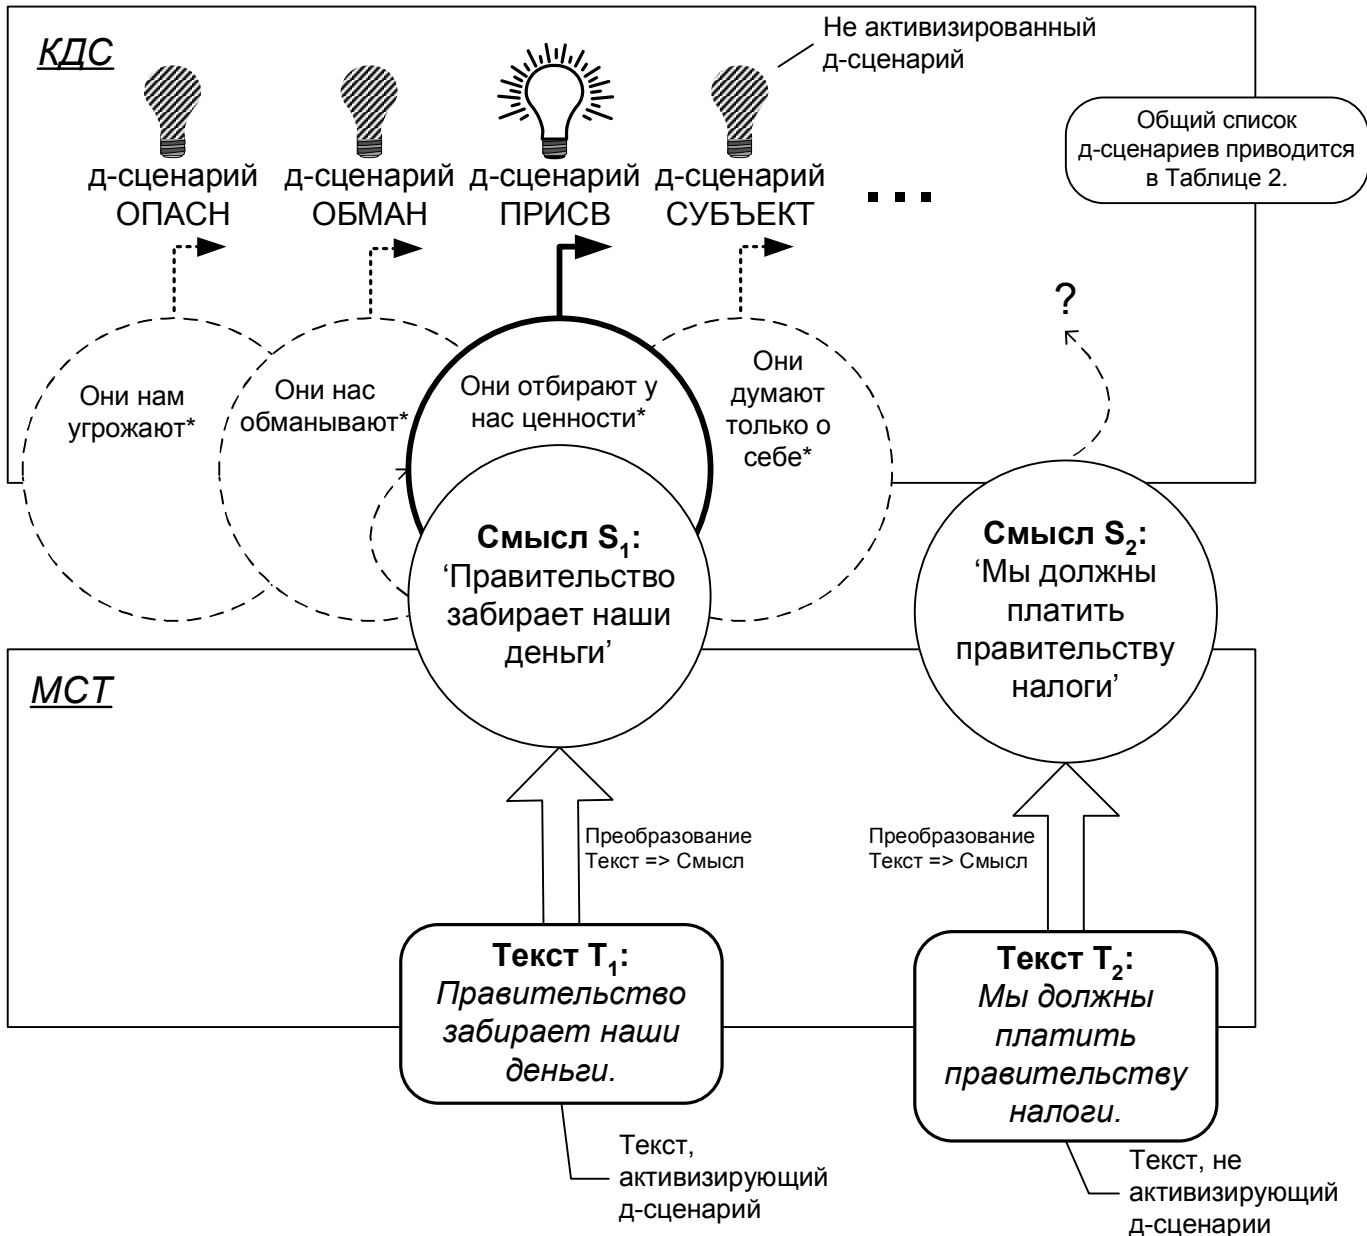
КДС

Не активизированный д-сценарий

Общий список д-сценариев приводится в Таблице 2.

д-сценарий ОПАСН

д-сценарий ОБМАН

д-сценарий ПРИСВ

д-сценарий СУБЪЕКТ

...

?

Они нам угрожают*

Они нас обманывают*

Они отбирают у нас ценности*

Они думают только о себе*

**Смысл $S_1$:** ‘Правительство забирает наши деньги’

**Смысл $S_2$:** ‘Мы должны платить правительству налоги’

МСТ

Преобразование Текст => Смысл

Преобразование Текст => Смысл

**Текст $T_1$:** *Правительство забирает наши деньги.*

**Текст $T_2$:** *Мы должны платить правительству налоги.*

Текст, активизирующий д-сценарий

Текст, не активизирующий д-сценарии